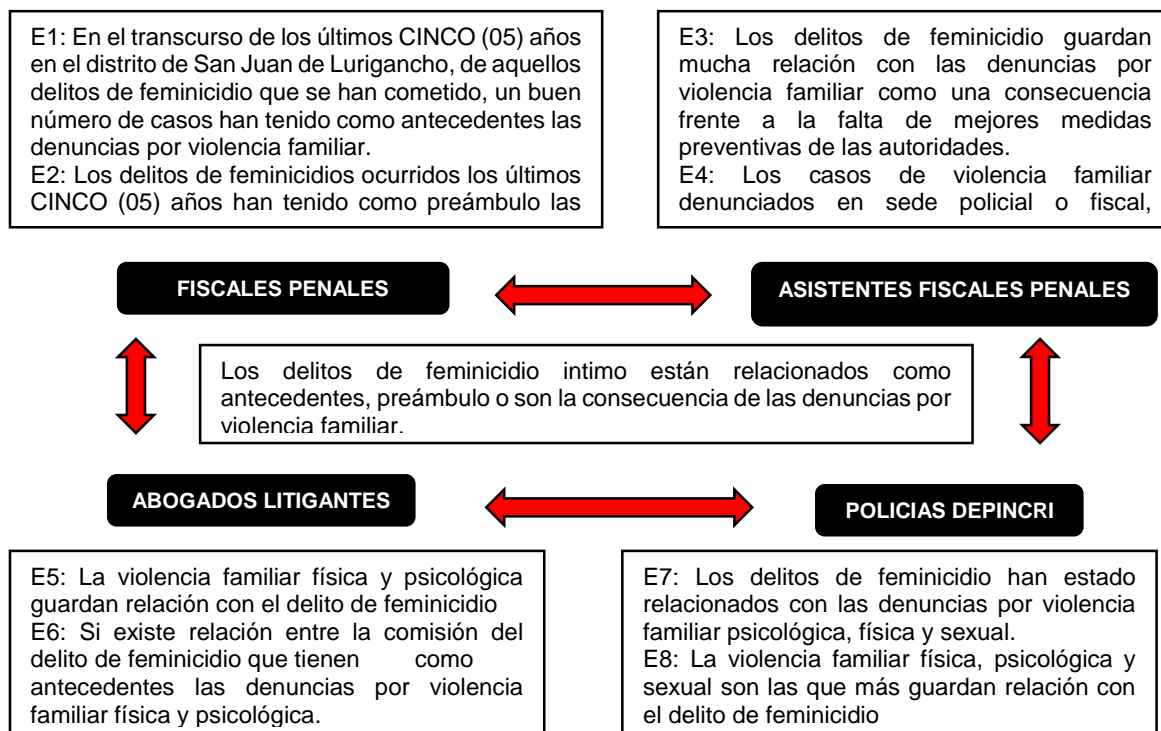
E1: En el transcurso de los últimos CINCO (05) años en el distrito de San Juan de Lurigancho, de aquellos delitos de feminicidio que se han cometido, un buen número de casos han tenido como antecedentes las denuncias por violencia familiar.
E2: Los delitos de feminicidios ocurridos los últimos CINCO (05) años han tenido como preámbulo las

E3: Los delitos de feminicidio guardan mucha relación con las denuncias por violencia familiar como una consecuencia frente a la falta de mejores medidas preventivas de las autoridades.
E4: Los casos de violencia familiar denunciados en sede policial o fiscal,

FISCALES PENALES

ASISTENTES FISCALES PENALES

Los delitos de feminicidio intimo están relacionados como antecedentes, preámbulo o son la consecuencia de las denuncias por violencia familiar.

ABOGADOS LITIGANTES

POLICIAS DEPINCRI

E5: La violencia familiar física y psicológica guardan relación con el delito de feminicidio
E6: Si existe relación entre la comisión del delito de feminicidio que tienen como antecedentes las denuncias por violencia familiar física y psicológica.

E7: Los delitos de feminicidio han estado relacionados con las denuncias por violencia familiar psicológica, física y sexual.
E8: La violencia familiar física, psicológica y sexual son las que más guardan relación con el delito de feminicidio